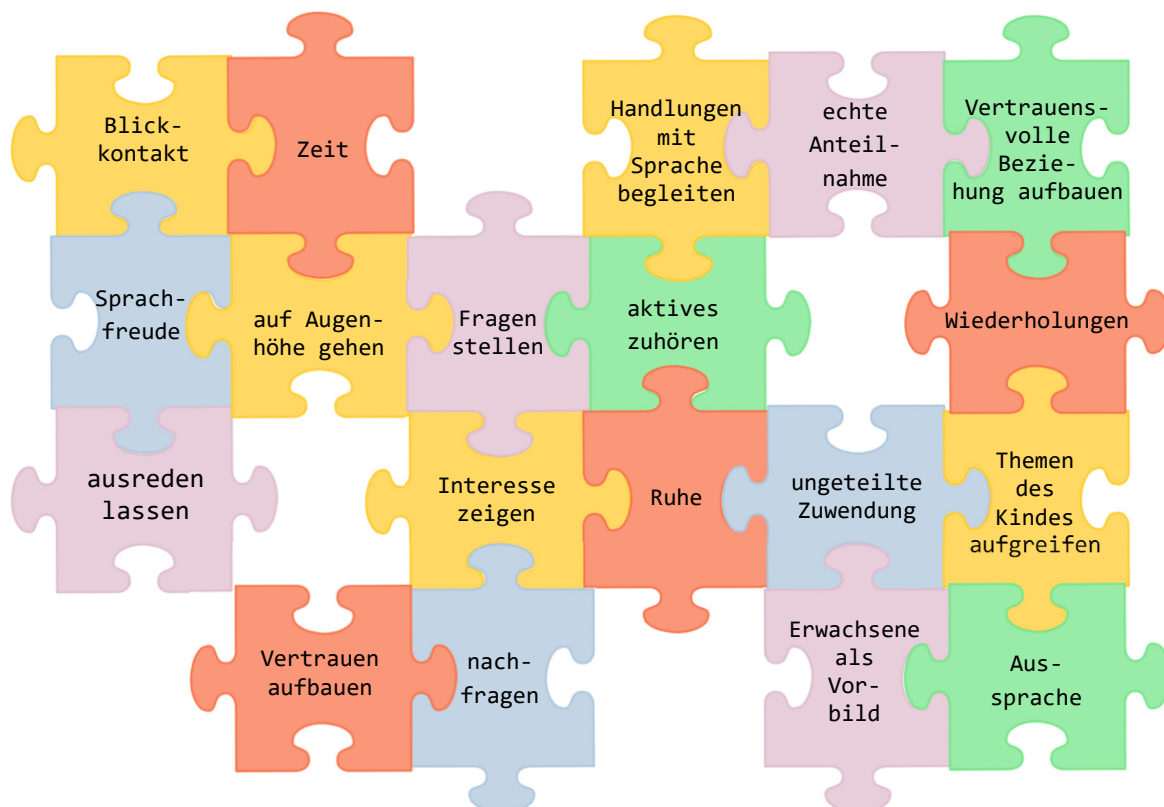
Blickkontakt

Zeit

Handlungen mit Sprache begleiten

echte Anteilnahme

Vertrauensvolle Beziehung aufbauen

Sprachfreude

auf Augenhöhe gehen

Fragen stellen

aktives zuhören

Wiederholungen

ausreden lassen

Interesse zeigen

Ruhe

ungeteilte Zuwendung

Themen des Kindes aufgreifen

Vertrauen aufbauen

nachfragen

Erwachsene als Vorbild

Aussprache